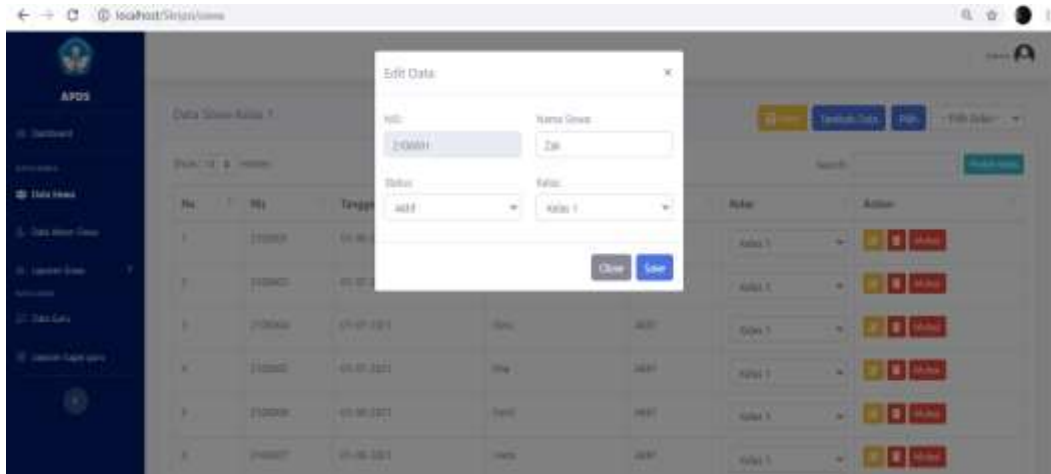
localhost/Skripsi/siswa

APDS

Dashboard

Data Siswa

Data Absen Siswa

Laporan Siswa

Data Guru

Laporan Kapit guru

Data Siswa Kelas 1

Show 10 entries

Tambah Data

Pilih Kelas

Search:

| No | NIS | Tanggal | | | Kelas | Action |
|---|---|---|---|---|---|---|
| 1 | 2100001 | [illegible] | | | Kelas 1 | Mutasi |
| 2 | 2100002 | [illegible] | | | Kelas 1 | Mutasi |
| 3 | 2100004 | 01-07-2021 | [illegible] | AKTIF | Kelas 1 | Mutasi |
| 4 | 2100005 | 01-07-2021 | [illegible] | AKTIF | Kelas 1 | Mutasi |
| 5 | 2100006 | 01-08-2021 | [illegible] | AKTIF | Kelas 1 | Mutasi |
| 6 | 2100007 | 01-08-2021 | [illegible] | AKTIF | Kelas 1 | Mutasi |

Edit Data

NIS:
2100001

Nama Siswa:
Zak

Status:
AKtif

Kelas:
Kelas 1

Close
Save